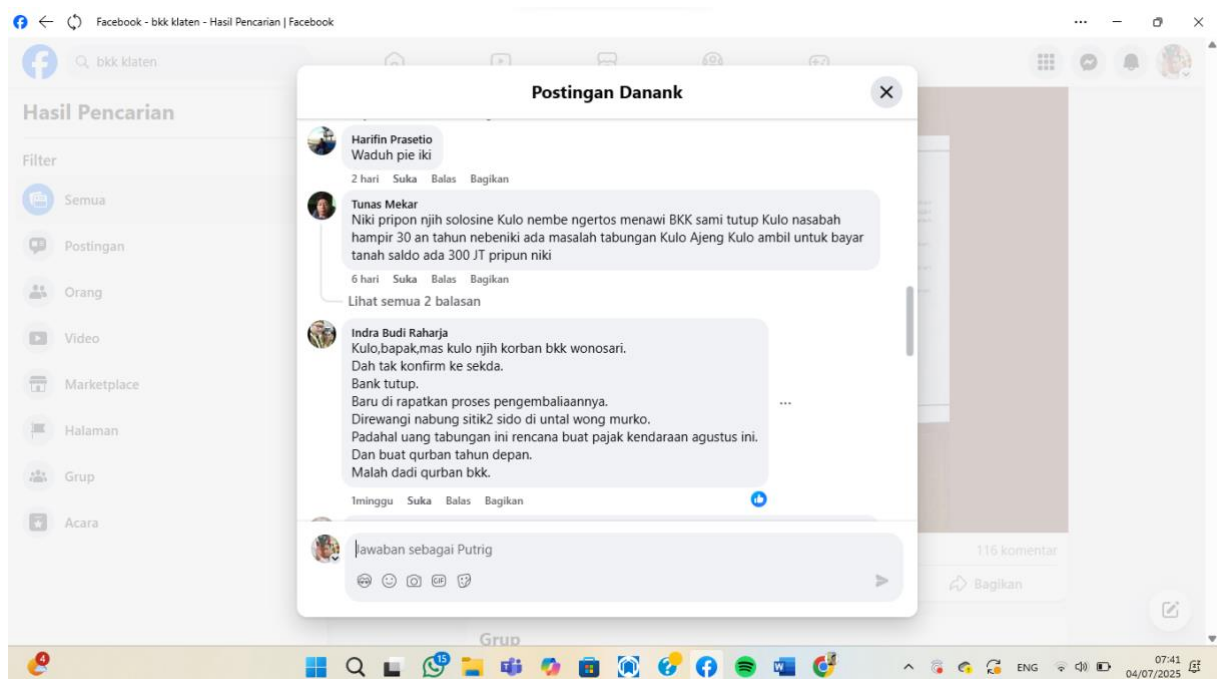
Facebook - bkk klaten - Hasil Pencarian | Facebook

bkk klaten

Hasil Pencarian

Filter

Semua

Postingan

Orang

Video

Marketplace

Halaman

Grup

Acara

Postingan Danank

Harifin Prasetio
Waduh pie iki

2 hari Suka Balas Bagikan

Tunas Mekar
Niki pripon njih solosine Kulo nembe ngertos menawi BKK sami tutup Kulo nasabah hampir 30 an tahun nebeniki ada masalah tabungan Kulo Ajeng Kulo ambil untuk bayar tanah saldo ada 300 JT pripun niki

6 hari Suka Balas Bagikan

Lihat semua 2 balasan

Indra Budi Raharja
Kulo,bapak,mas kulo njih korban bkk wonosari.
Dah tak konfirm ke sekda.
Bank tutup.
Baru di rapatkan proses pengembaliaannya.
Direwangi nabung sitik2 sido di untal wong murko.
Padahal uang tabungan ini rencana buat pajak kendaraan agustus ini.
Dan buat qurban tahun depan.
Malah dadi qurban bkk.

1minggu Suka Balas Bagikan

Jawaban sebagai Putrig

116 komentar

Bagikan

Grup

ENG

07:41
04/07/2025